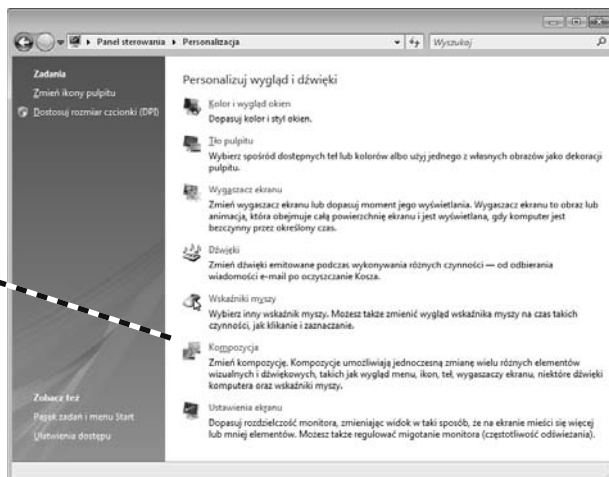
▸ Panel sterowania ▸ Personalizacja
Wyszukaj

Zadania
Zmień ikony pulpitu
Dostosuj rozmiar czcionki (DPI)

Zobacz też
Pasek zadań i menu Start
Ułatwienia dostępu

Personalizuj wygląd i dźwięki

Kolor i wygląd okien
Dopasuj kolor i styl okien.

Tło pulpitu
Wybierz spośród dostępnych teł lub kolorów albo użyj jednego z własnych obrazów jako dekoracji pulpitu.

Wygaszacz ekranu
Zmień wygaszacz ekranu lub dopasuj moment jego wyświetlania. Wygaszacz ekranu to obraz lub animacja, która obejmuje całą powierzchnię ekranu i jest wyświetlana, gdy komputer jest bezczynny przez określony czas.

Dźwięki
Zmień dźwięki emitowane podczas wykonywania różnych czynności — od odbierania wiadomości e-mail po oczyszczanie Kosza.

Wskaźniki myszy
Wybierz inny wskaźnik myszy. Możesz także zmienić wygląd wskaźnika myszy na czas takich czynności, jak klikanie i zaznaczanie.

Kompozycja
Zmień kompozycję. Kompozycje umożliwiają jednoczesną zmianę wielu różnych elementów wizualnych i dźwiękowych, takich jak wygląd menu, ikon, teł, wygaszaczy ekranu, niektóre dźwięki komputera oraz wskaźniki myszy.

Ustawienia ekranu
Dopasuj rozdzielczość monitora, zmieniając widok w taki sposób, że na ekranie mieści się więcej lub mniej elementów. Możesz także regulować migotanie monitora (częstotliwość odświeżania).